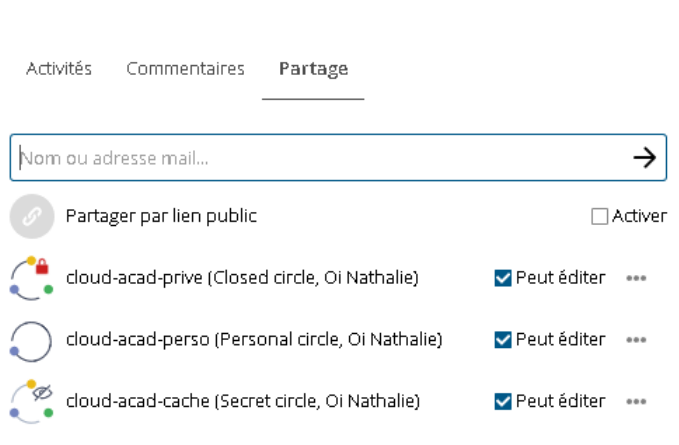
Activités Commentaires Partage

Nom ou adresse mail...

Partager par lien public Activer

cloud-acad-prive (Closed circle, Oi Nathalie) Peut éditer

cloud-acad-perso (Personal circle, Oi Nathalie) Peut éditer

cloud-acad-cache (Secret circle, Oi Nathalie) Peut éditer